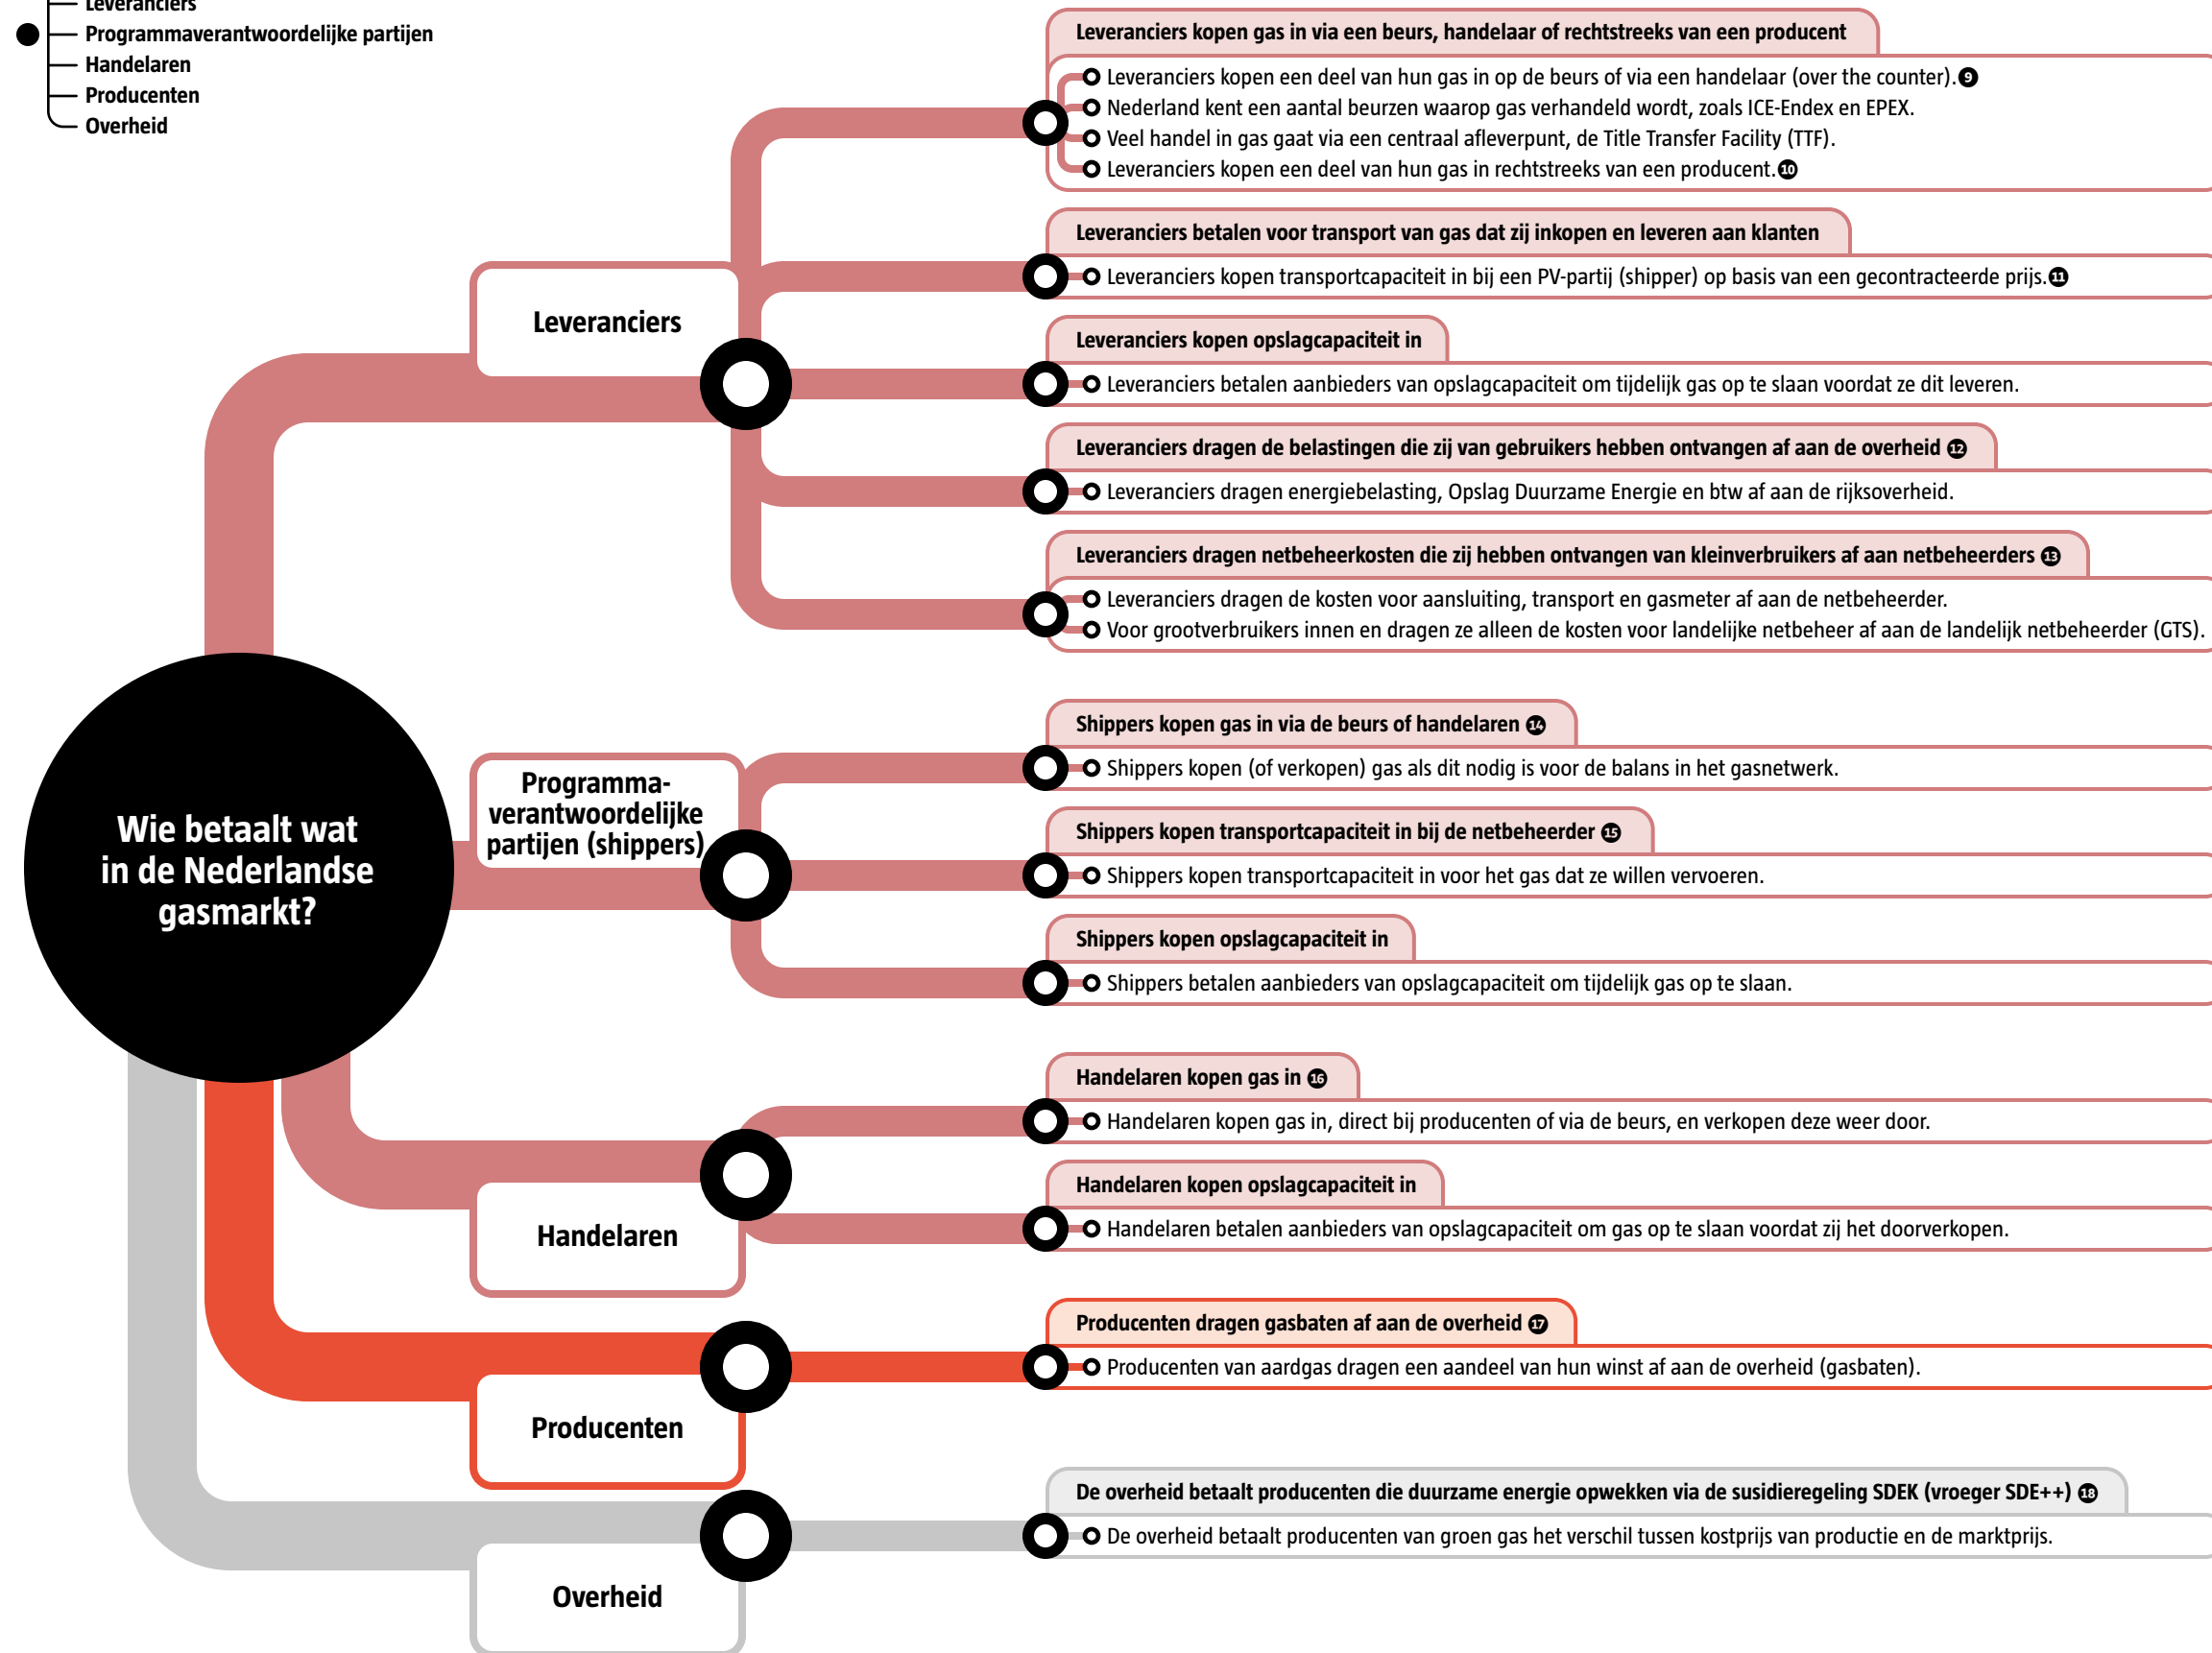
Leveranciers
Programmaverantwoordelijke partijen
Handelaren
Producenten
Overheid

Wie betaalt wat in de Nederlandse gasmarkt?

Leveranciers

Leveranciers kopen gas in via een beurs, handelaar of rechtstreeks van een producent
Leveranciers kopen een deel van hun gas in op de beurs of via een handelaar (over the counter). 9
Nederland kent een aantal beurzen waarop gas verhandeld wordt, zoals ICE-Endex en EPEX.
Veel handel in gas gaat via een centraal afleverpunt, de Title Transfer Facility (TTF).
Leveranciers kopen een deel van hun gas in rechtstreeks van een producent. 10

Leveranciers betalen voor transport van gas dat zij inkopen en leveren aan klanten
Leveranciers kopen transportcapaciteit in bij een PV-partij (shipper) op basis van een gecontracteerde prijs. 11

Leveranciers kopen opslagcapaciteit in
Leveranciers betalen aanbieders van opslagcapaciteit om tijdelijk gas op te slaan voordat ze dit leveren.

Leveranciers dragen de belastingen die zij van gebruikers hebben ontvangen af aan de overheid 12
Leveranciers dragen energiebelasting, Opslag Duurzame Energie en btw af aan de rijksoverheid.

Leveranciers dragen netbeheerkosten die zij hebben ontvangen van kleinverbruikers af aan netbeheerders 13
Leveranciers dragen de kosten voor aansluiting, transport en gasmeter af aan de netbeheerder.
Voor grootverbruikers innen en dragen ze alleen de kosten voor landelijke netbeheer af aan de landelijk netbeheerder (GTS).

Programma-verantwoordelijke partijen (shippers)

Shippers kopen gas in via de beurs of handelaren 14
Shippers kopen (of verkopen) gas als dit nodig is voor de balans in het gasnetwerk.

Shippers kopen transportcapaciteit in bij de netbeheerder 15
Shippers kopen transportcapaciteit in voor het gas dat ze willen vervoeren.

Shippers kopen opslagcapaciteit in
Shippers betalen aanbieders van opslagcapaciteit om tijdelijk gas op te slaan.

Handelaren

Handelaren kopen gas in 16
Handelaren kopen gas in, direct bij producenten of via de beurs, en verkopen deze weer door.

Handelaren kopen opslagcapaciteit in
Handelaren betalen aanbieders van opslagcapaciteit om gas op te slaan voordat zij het doorverkopen.

Producenten

Producenten dragen gasbaten af aan de overheid 17
Producenten van aardgas dragen een aandeel van hun winst af aan de overheid (gasbaten).

Overheid

De overheid betaalt producenten die duurzame energie opwekken via de susidieregeling SDEK (vroeger SDE++) 18
De overheid betaalt producenten van groen gas het verschil tussen kostprijs van productie en de marktprijs.